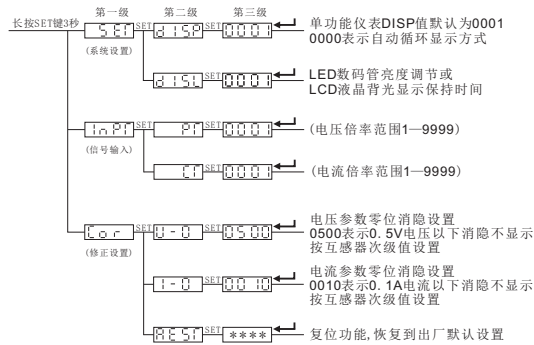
第一级 第二级 第三级

长按SET键3秒 SEt SET dISP SET 0001 单功能仪表DISP值默认为0001 0000表示自动循环显示方式

(系统设置)

SET dISL SET 0001 LED数码管亮度调节或 LCD液晶背光显示保持时间

InPt SET Pt SET 0001 (电压倍率范围1—9999)

(信号输入)

Ct SET 0001 (电流倍率范围1—9999)

Cor SET U-0 SET 0500 电压参数零位消隐设置 0500表示0. 5V电压以下消隐不显示 按互感器次级值设置

(修正设置)

I-0 SET 0010 电流参数零位消隐设置 0010表示0. 1A电流以下消隐不显示 按互感器次级值设置

rESt SET **** 复位功能, 恢复到出厂默认设置